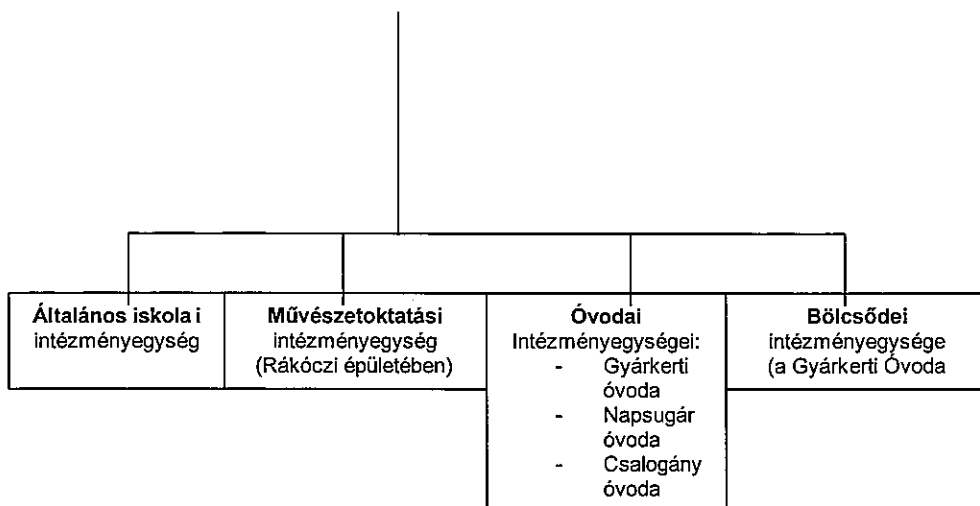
Általános iskola i intézményegység

Művészetoktatási intézményegység (Rákóczi épületében)

Óvodai Intézményegységei:
- Gyárkerti óvoda
- Napsugár óvoda
- Csalogány óvoda

Bölcsődei intézményegysége (a Gyárkerti Óvoda